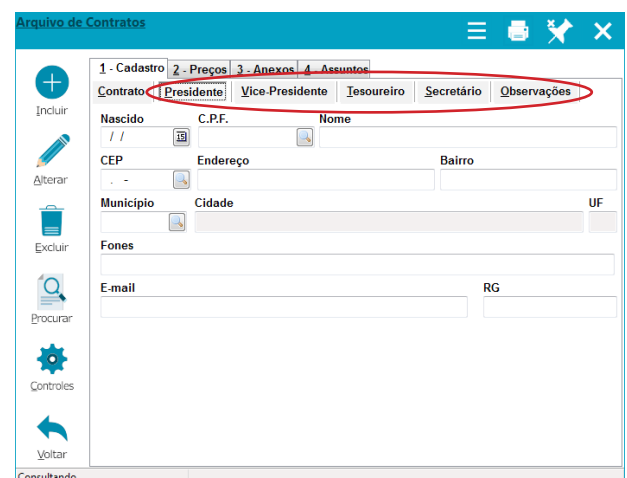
Arquivo de Contratos

1 - Cadastro | 2 - Preços | 3 - Anexos | 4 - Assuntos

Contrato | Presidente | Vice-Presidente | Tesoureiro | Secretário | Observações

Incluir

Alterar

Excluir

Procurar

Controles

Voltar

Nascido
/ /

C.P.F.

Nome

CEP
. -

Endereço

Bairro

Município

Cidade

UF

Fones

E-mail

RG

Consultando